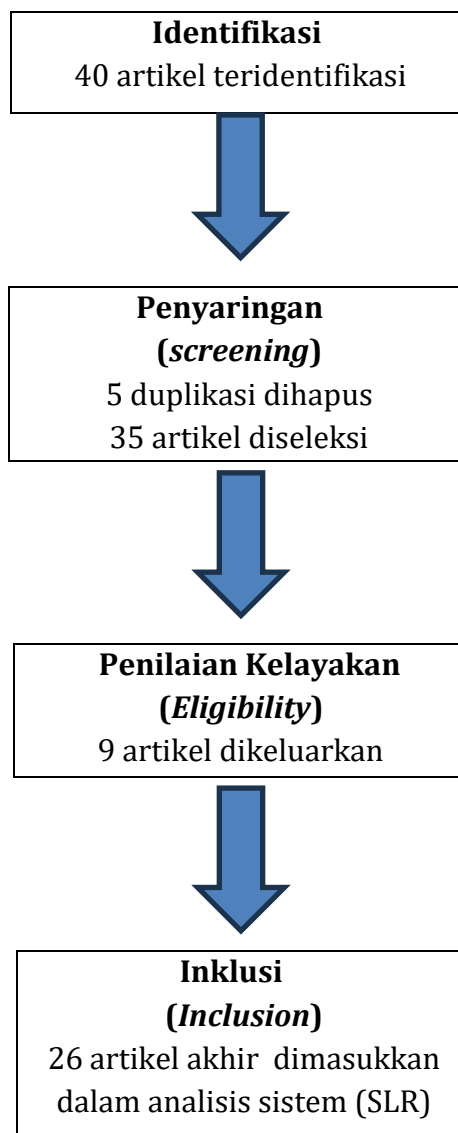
**Identifikasi**
40 artikel teridentifikasi

**Penyaringan (*screening*)**
5 duplikasi dihapus
35 artikel diseleksi

**Penilaian Kelayakan (*Eligibility*)**
9 artikel dikeluarkan

**Inklusi (*Inclusion*)**
26 artikel akhir dimasukkan dalam analisis sistem (SLR)